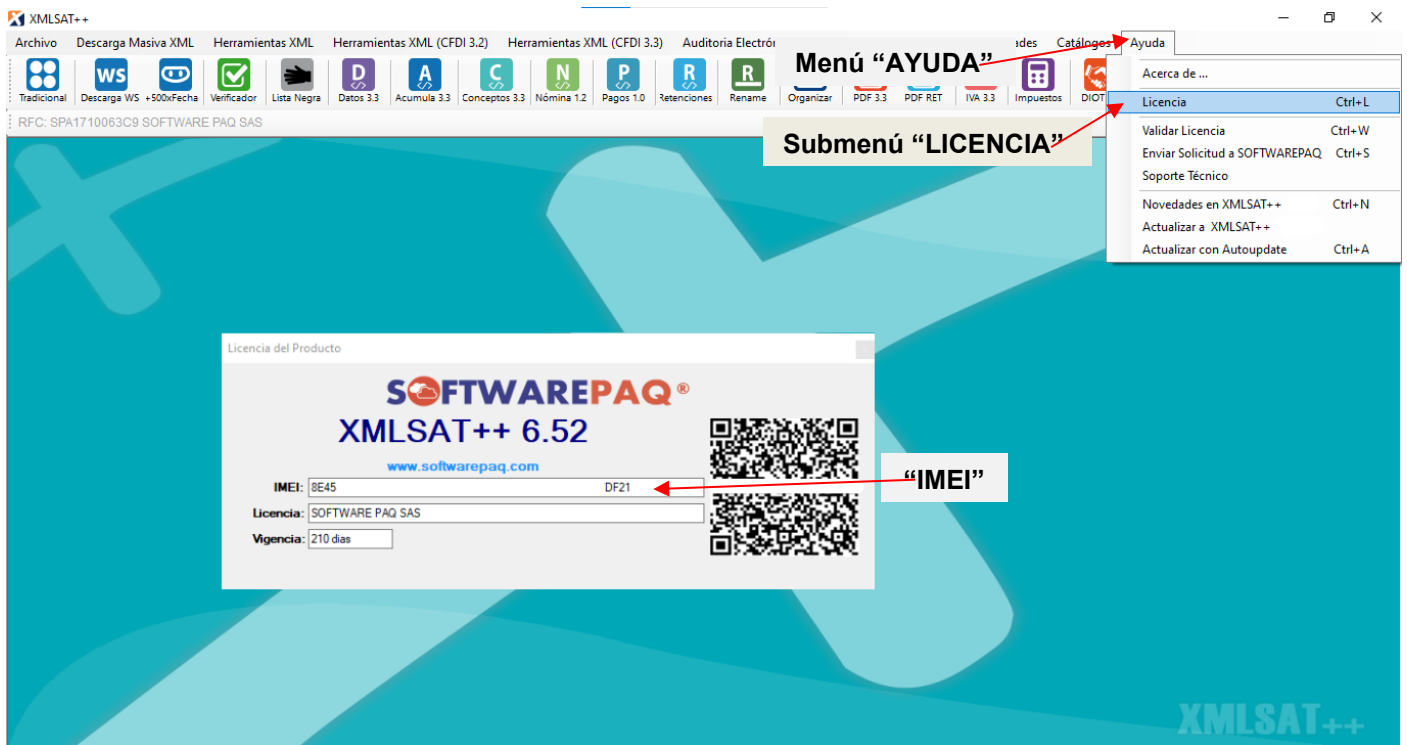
XMLSAT++

Archivo Descarga Masiva XML Herramientas XML Herramientas XML (CFDI 3.2) Herramientas XML (CFDI 3.3) Auditoria Electró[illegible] ades Catálogos Ayuda

Menú “AYUDA”

Tradicional Descarga WS +500xFecha Verificador Lista Negra Datos 3.3 Acumula 3.3 Conceptos 3.3 Nómina 1.2 Pagos 1.0 Retenciones Rename Organizar PDF 3.3 PDF RET IVA 3.3 Impuestos DIOT

RFC: SPA1710063C9 SOFTWARE PAQ SAS

Acerca de ...
Licencia Ctrl+L
Validar Licencia Ctrl+W
Enviar Solicitud a SOFTWAREPAQ Ctrl+S
Soporte Técnico
Novedades en XMLSAT++ Ctrl+N
Actualizar a XMLSAT++
Actualizar con Autoupdate Ctrl+A

Submenú “LICENCIA”

Licencia del Producto

SOFTWAREPAQ®
XMLSAT++ 6.52
www.softwarepaq.com

IMEI: 8E45 DF21
Licencia: SOFTWARE PAQ SAS
Vigencia: 210 dias

“IMEI”

XMLSAT++